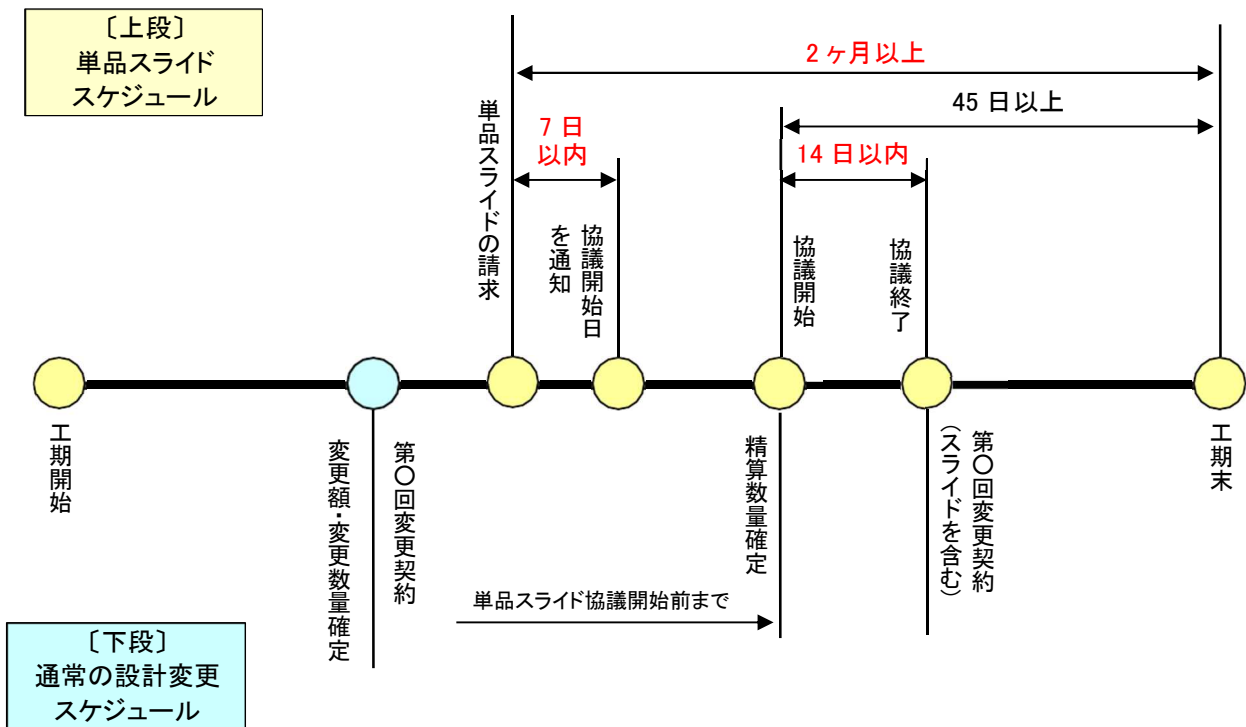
〔上段〕
単品スライド
スケジュール

2ヶ月以上

45日以上

7日以内

14日以内

単品スライドの請求

協議開始日を通知

協議開始

協議終了

工期開始

変更額・変更数量確定

第〇回変更契約

精算数量確定

第〇回変更契約（スライドを含む）

工期末

単品スライド協議開始前まで

〔下段〕
通常の設計変更
スケジュール